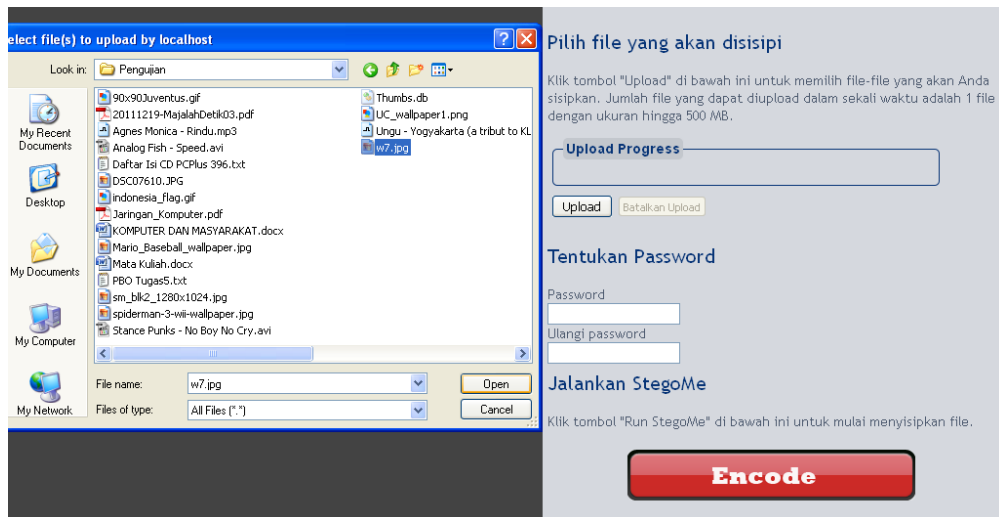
elect file(s) to upload by localhost

Look in: Pengujian

My Recent Documents

Desktop

My Documents

My Computer

My Network

90x90Juventus.gif
20111219-MajalahDetik03.pdf
Agnes Monica - Rindu.mp3
Analog Fish - Speed.avi
Daftar Isi CD PCPlus 396.txt
DSC07610.JPG
indonesia_flag.gif
Jaringan_Komputer.pdf
KOMPUTER DAN MASYARAKAT.docx
Mario_Baseball_wallpaper.jpg
Mata Kuliah.docx
PBO Tugas5.txt
sm_blk2_1280x1024.jpg
spiderman-3-wii-wallpaper.jpg
Stance Punks - No Boy No Cry.avi
Thumbs.db
UC_wallpaper1.png
Ungu - Yogyakarta (a tribut to KL
w7.jpg

File name: w7.jpg
Files of type: All Files (*.*)
Open
Cancel

Pilih file yang akan disisipi

Klik tombol "Upload" di bawah ini untuk memilih file-file yang akan Anda sisipkan. Jumlah file yang dapat diupload dalam sekali waktu adalah 1 file dengan ukuran hingga 500 MB.

Upload Progress

Upload
Batalkan Upload

Tentukan Password

Password

Ulangi password

Jalankan StegoMe

Klik tombol "Run StegoMe" di bawah ini untuk mulai menyisipkan file.

Encode